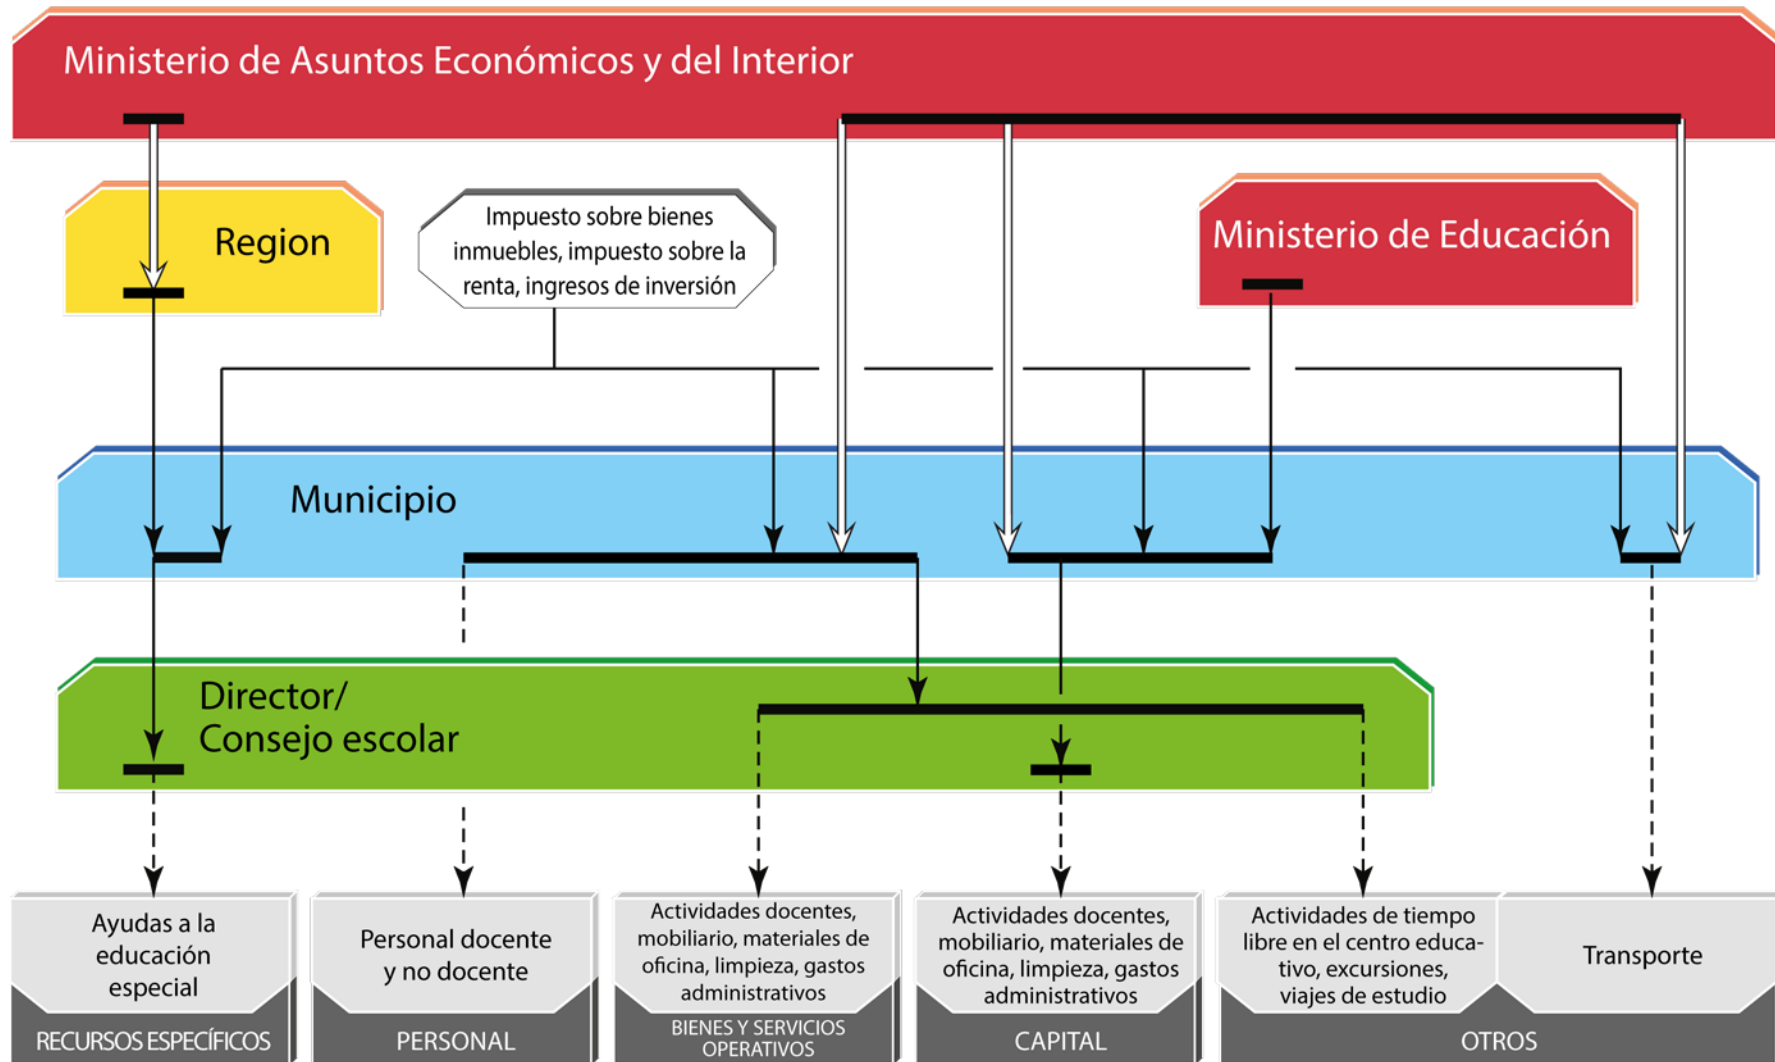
Ministerio de Asuntos Económicos y del Interior

Region

Impuesto sobre bienes inmuebles, impuesto sobre la renta, ingresos de inversión

Ministerio de Educación

Municipio

Director/
Consejo escolar

Ayudas a la educación especial

RECURSOS ESPECÍFICOS

Personal docente y no docente

PERSONAL

Actividades docentes, mobiliario, materiales de oficina, limpieza, gastos administrativos

BIENES Y SERVICIOS OPERATIVOS

Actividades docentes, mobiliario, materiales de oficina, limpieza, gastos administrativos

CAPITAL

Actividades de tiempo libre en el centro educativo, excursiones, viajes de estudio

Transporte

OTROS